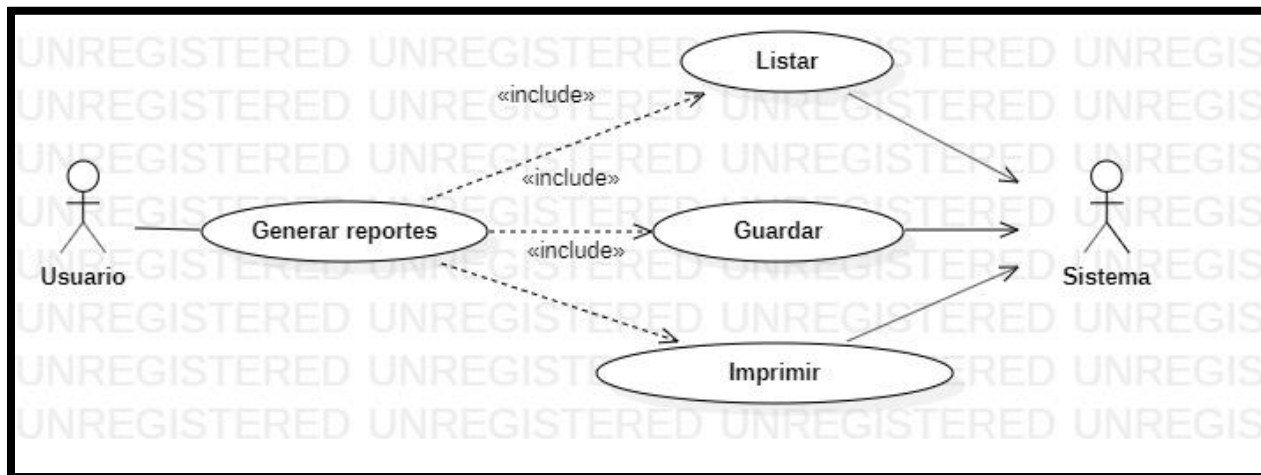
Usuario

Generar reportes

«include»

Listar

«include»

Guardar

«include»

Imprimir

Sistema

UNREGISTERED UNREGISTERED UNREGISTERED UNREGIS
UNREGISTERED UNREGISTERED UNREGISTERED UNREGIS
UNREGISTERED UNREGISTERED UNREGISTERED UNREGIS
UNREGISTERED UNREGISTERED UNREGISTERED UNREGIS
UNREGISTERED UNREGISTERED UNREGISTERED UNREGIS
UNREGISTERED UNREGISTERED UNREGISTERED UNREGIS
UNREGISTERED UNREGISTERED UNREGISTERED UNREGIS
UNREGISTERED UNREGISTERED UNREGISTERED UNREGIS